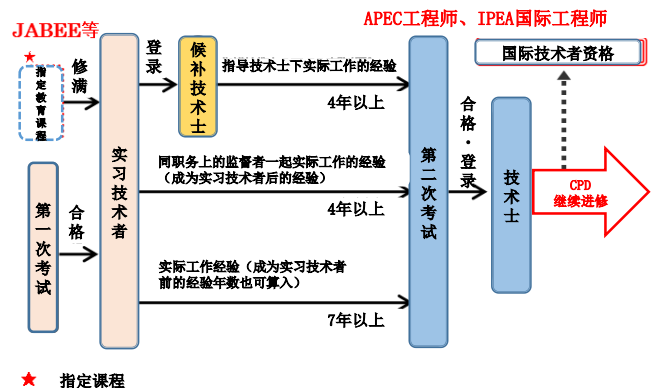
JABEE等

APEC工程师、IPEA国际工程师

国际技术者资格

★

指定教育课程

修满

登录

候补技术士

指导技术士下实际工作的经验

4年以上

合格・登录

第一次考试

合格

实习技术者

同职务上的监督者一起实际工作的经验（成为实习技术者后的经验）

4年以上

第二次考试

技术士

CPD 继续进修

实际工作经验（成为实习技术者前的经验年数也可算入）

7年以上

★ 指定课程